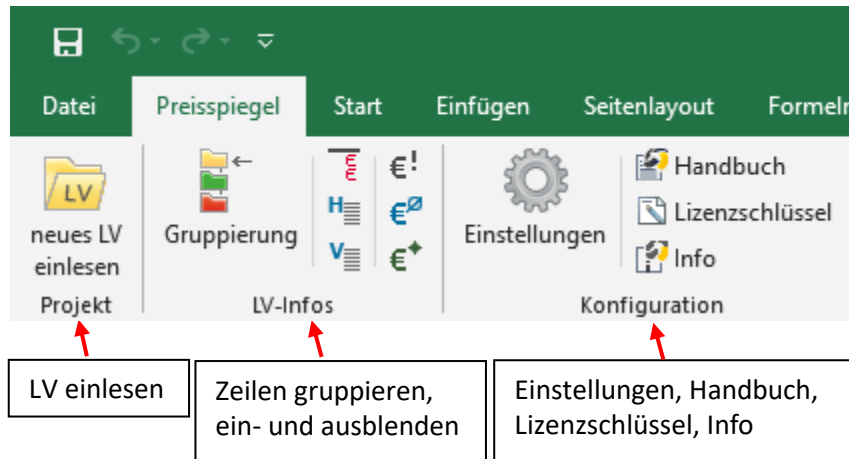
Datei Preisspiegel Start Einfügen Seitenlayout Formeln

LV

neues LV einlesen

Projekt

Gruppierung

€!

H

€Ø

V

€

LV-Infos

Einstellungen

Handbuch

Lizenzschlüssel

Info

Konfiguration

LV einlesen

Zeilen gruppieren, ein- und ausblenden

Einstellungen, Handbuch, Lizenzschlüssel, Info